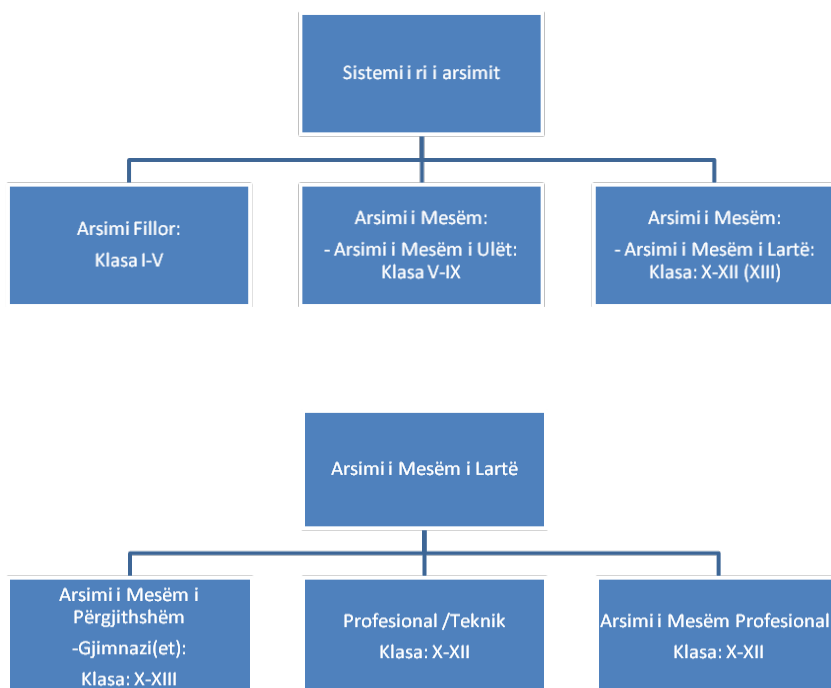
Sistemi i ri i arsimit

Arsimi Fillor:
Klasa I-V

Arsimi i Mesëm:
- Arsimi i Mesëm i Ulët:
Klasa V-IX

Arsimi i Mesëm:
- Arsimi i Mesëm i Lartë:
Klasa: X-XII (XIII)

Arsimi i Mesëm i Lartë

Arsimi i Mesëm i Përgjithshëm
-Gjimnazi(et):
Klasa: X-XIII

Profesional /Teknik
Klasa: X-XII

Arsimi i Mesëm Profesional
Klasa: X-XII